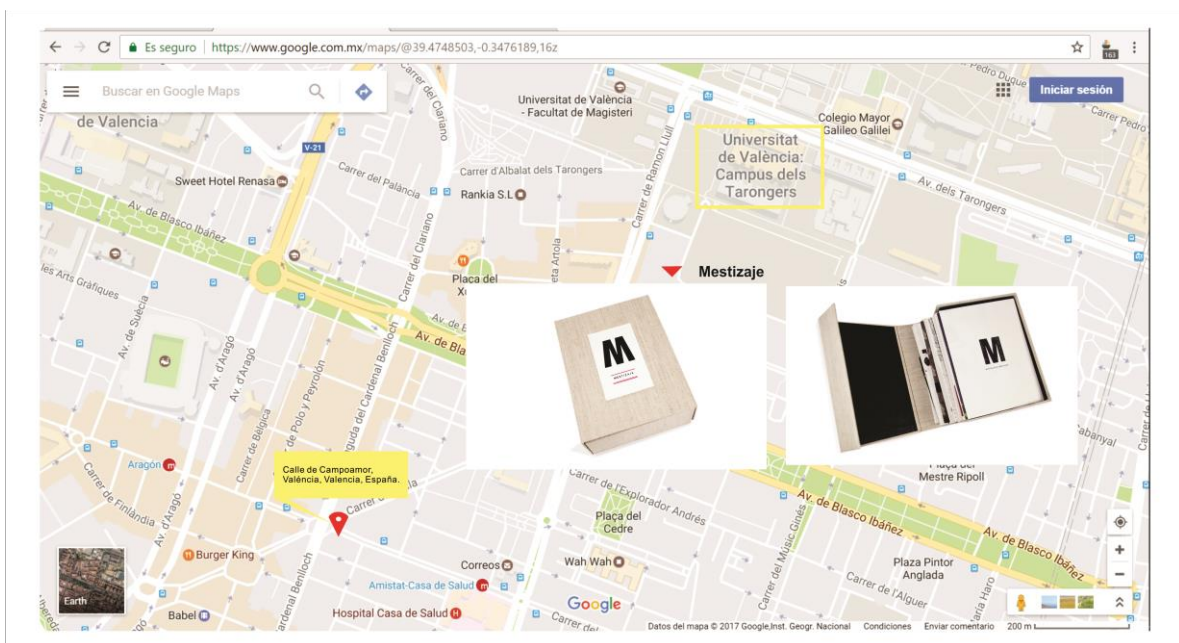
Es seguro | https://www.google.com.mx/maps/@39.4748503,-0.3476189,16z

Buscar en Google Maps

Iniciar sesión

de Valencia

Universitat de València - Facultat de Magisteri

Colegio Mayor Galileo Galilei

Universitat de València: Campus dels Tarongers

Av. dels Tarongers

Carrer del Clariano

V-21

Carrer del Palància

Carrer d'Albalat dels Tarongers

Rankia S.L

Carrer de Ramon Llull

Sweet Hotel Renasa

Av. de Blasco Ibáñez

Placa del Xu

Mestizaje

Arts Gràfiques

Av. de Suècia

Av. d'Aragó

Carrer de Polo y Peyrolón

Carrer de Bèlgica

Avinguda del Cardenal Benlloch

Aragón

Carrer de Finlàndia

Calle de Campoamor, València, Valencia, España.

Carrer de l'Explorador Andrés

Plaça del Cedre

Carrer del Músic Ginés

Plaça del Mestre Ripoll

Av. de Blasco Ibáñez

Cabanyal

Burger King

Correos

Wah Wah

Plaza Pintor Anglada

Carrer de l'Alguer

Amistat-Casa de Salud

Hospital Casa de Salud

Babel

Earth

Google

Datos del mapa © 2017 Google,Inst. Geogr. Nacional Condiciones Enviar comentario 200 m